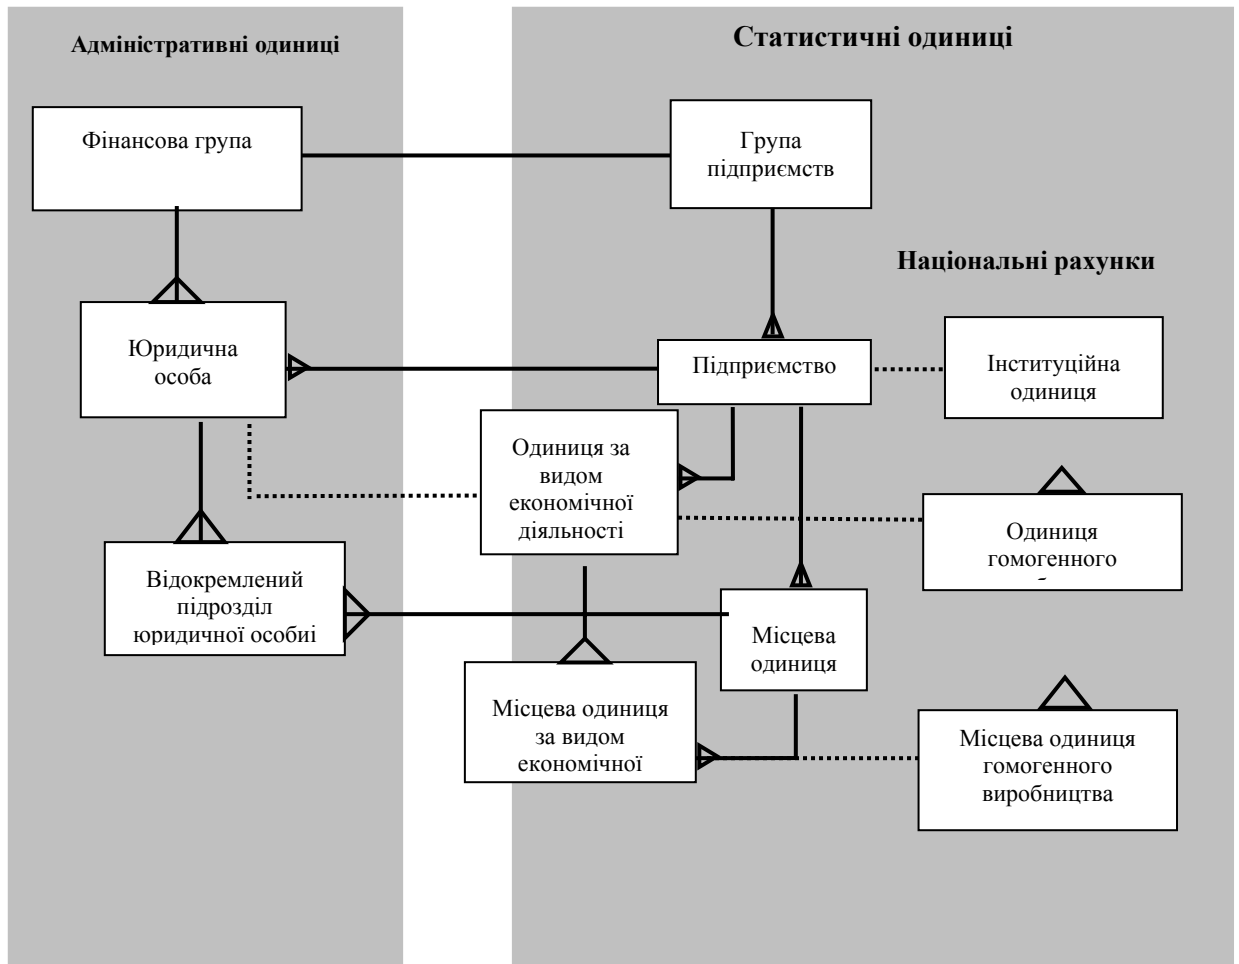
Адміністративні одиниці

Статистичні одиниці

Фінансова група

Група підприємств

Національні рахунки

Юридична особа

Підприємство

Інституційна одиниця

Одиниця за видом економічної діяльності

Одиниця гомогенного

Відокремлений підрозділ юридичної особиі

Місцева одиниця

Місцева одиниця за видом економічної

Місцева одиниця гомогенного виробництва